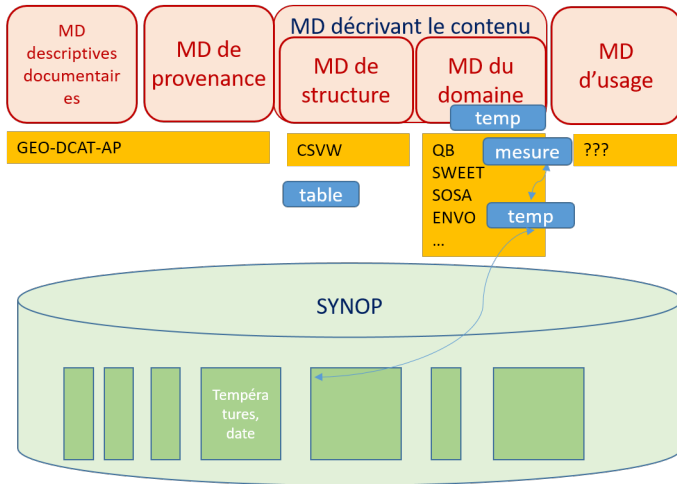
MD descriptives documentaires

MD de provenance

MD décrivant le contenu

MD de structure

MD du domaine

MD d'usage

temp

GEO-DCAT-AP

CSVW

QB

mesure

???

SWEET

SOSA

ENVO

temp

...

table

SYNOP

Températures, date